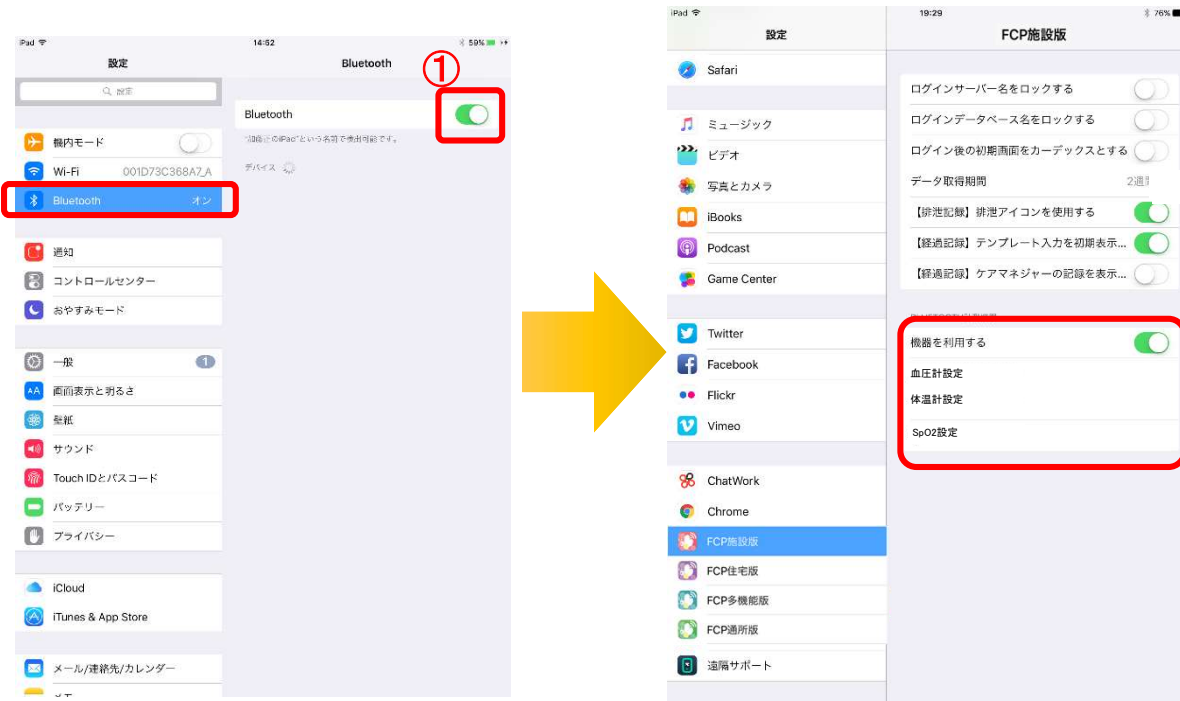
iPad
14:52
59%
設定
Bluetooth
①
Q 設定
Bluetooth
"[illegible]のiPad"という名前で検出可能です。
デバイス
機内モード
Wi-Fi 001D73C368A7_A
Bluetooth オン
通知
コントロールセンター
おやすみモード
一般 1
画面表示と明るさ
壁紙
サウンド
Touch IDとパスコード
バッテリー
プライバシー
iCloud
iTunes & App Store
メール/連絡先/カレンダー

iPad
19:29
76%
設定
FCP施設版
Safari
ミュージック
ビデオ
写真とカメラ
iBooks
Podcast
Game Center
Twitter
Facebook
Flickr
Vimeo
ChatWork
Chrome
FCP施設版
FCP住宅版
FCP多機能版
FCP通所版
遠隔サポート
ログインサーバー名をロックする
ログインデータベース名をロックする
ログイン後の初期画面をカーデックスとする
データ取得期間 2週
【排泄記録】排泄アイコンを使用する
【経過記録】テンプレート入力を初期表示...
【経過記録】ケアマネジャーの記録を表示...
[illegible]
機器を利用する
血圧計設定
体温計設定
SpO2設定